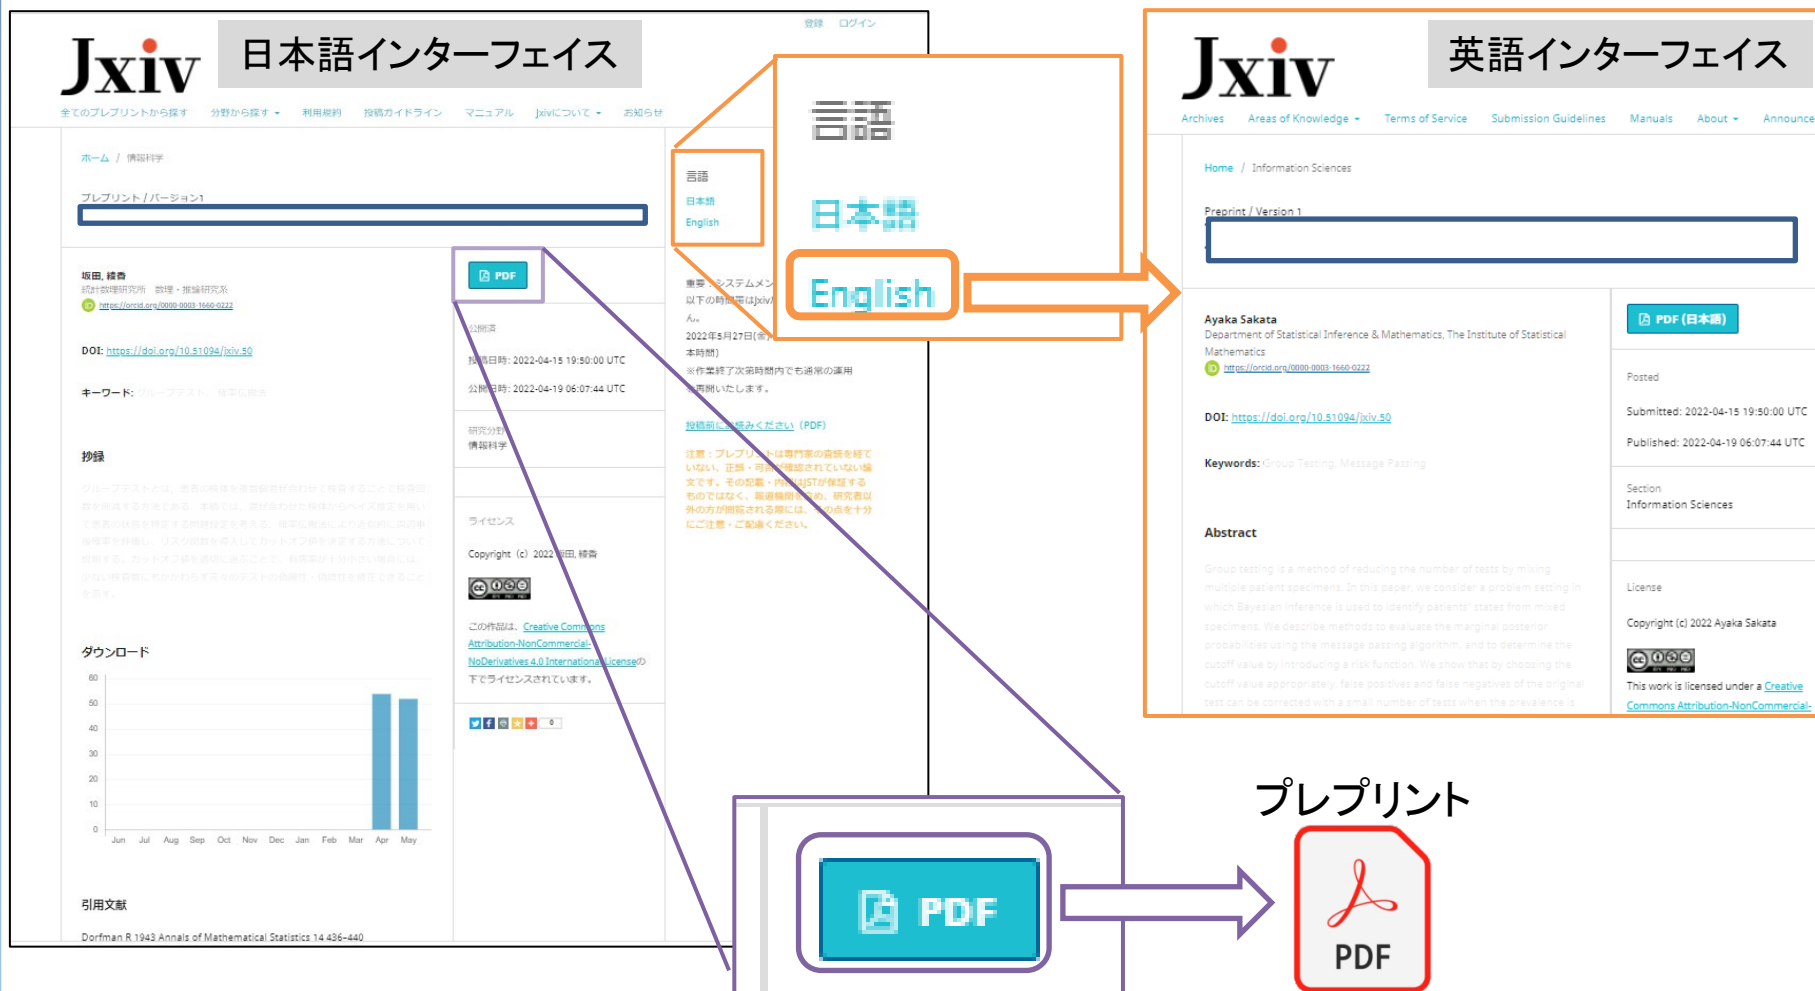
Jxiv

日本語インターフェイス

登録 ログイン

全てのプレプリントから探す 分野から探す 利用規約 投稿ガイドライン マニュアル Jxivについて お知らせ

ホーム / 情報科学

プレプリント / バージョン1

坂田, 綾香
統計数理研究所 数理・推論研究系
https://orcid.org/0000-0003-1660-0222

DOI: https://doi.org/10.51094/jxiv.50

キーワード: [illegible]

抄録

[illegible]

ダウンロード

| 60 |
|---|
| 50 |
| 40 |
| 30 |
| 20 |
| 10 |
| 0 |

Jun Jul Aug Sep Oct Nov Dec Jan Feb Mar Apr May

引用文献

Dorfman R 1943 Annals of Mathematical Statistics 14 436–440

PDF

公開済

投稿日時: 2022-04-15 19:50:00 UTC

公開日時: 2022-04-19 06:07:44 UTC

研究分野
情報科学

ライセンス

Copyright (c) 2022 坂田, 綾香

この作品は、Creative Commons Attribution-NonCommercial-NoDerivatives 4.0 International Licenseの下でライセンスされています。

言語
日本語
English

重要：システムメン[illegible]
以下の時間帯はJxiv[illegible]
ん。
2022年5月27日(金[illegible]
本時間)
※作業終了次第時間内でも通常の運用
を再開いたします。

投稿前にお読みください（PDF）

注意：プレプリントは専門家の審査を経ていない、正確・可否が確認されていない論文です。その記載・内容はJSTが保証するものではなく、報道機関を含め、研究者以外の方が閲読される際には、この点を十分にご注意・ご配慮ください。

言語

日本語

English

英語インターフェイス

Jxiv

Archives Areas of Knowledge Terms of Service Submission Guidelines Manuals About Announce

Home / Information Sciences

Preprint / Version 1

Ayaka Sakata
Department of Statistical Inference & Mathematics, The Institute of Statistical Mathematics
https://orcid.org/0000-0003-1660-0222

DOI: https://doi.org/10.51094/jxiv.50

Keywords: Group Testing, Message Passing

Abstract

Group testing is a method of reducing the number of tests by mixing multiple patient specimens. In this paper, we consider a problem setting in which Bayesian inference is used to identify patients' states from mixed specimens. We describe methods to evaluate the marginal posterior probabilities using the message passing algorithm, and to determine the cutoff value by introducing a risk function. We show that by choosing the cutoff value appropriately, false positives and false negatives of the original test can be corrected with a small number of tests when the prevalence is

PDF (日本語)

Posted

Submitted: 2022-04-15 19:50:00 UTC

Published: 2022-04-19 06:07:44 UTC

Section
Information Sciences

License

Copyright (c) 2022 Ayaka Sakata

This work is licensed under a Creative Commons Attribution-NonCommercial-

PDF

プレプリント

PDF